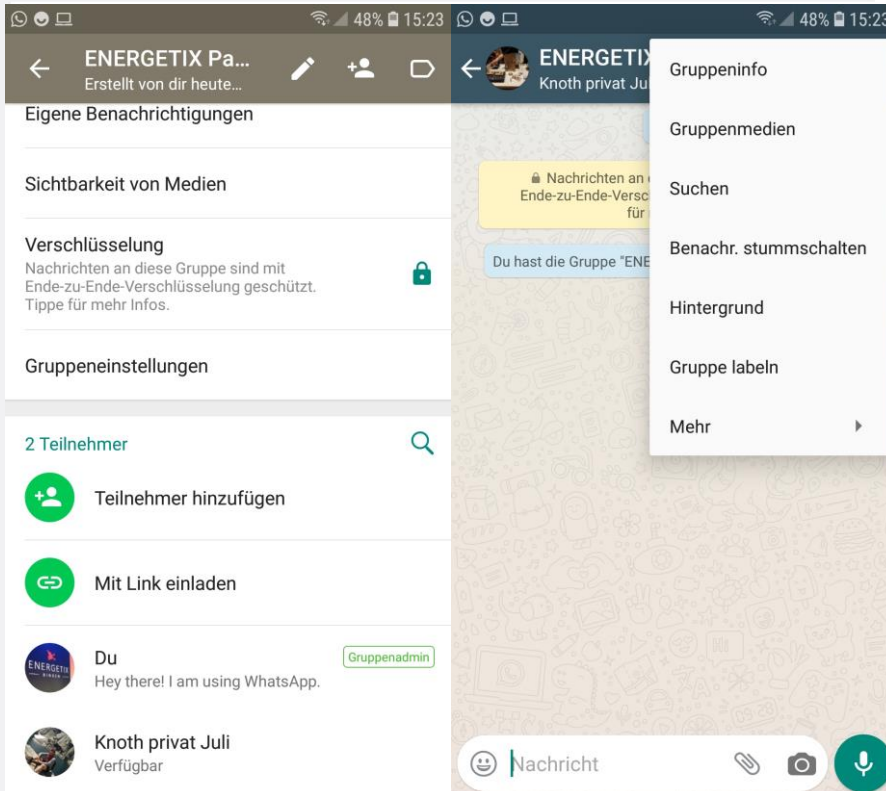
48% 15:23

ENERGETIX Pa...
Erstellt von dir heute...

Eigene Benachrichtigungen

Sichtbarkeit von Medien

Verschlüsselung
Nachrichten an diese Gruppe sind mit Ende-zu-Ende-Verschlüsselung geschützt. Tippe für mehr Infos.

Gruppeneinstellungen

2 Teilnehmer

Teilnehmer hinzufügen

Mit Link einladen

Du
Hey there! I am using WhatsApp.
Gruppenadmin

Knoth privat Juli
Verfügbar

48% 15:23

ENERGETIX
Knoth privat Ju

Nachrichten an
Ende-zu-Ende-Versc
für

Du hast die Gruppe "ENE

Gruppeninfo

Gruppenmedien

Suchen

Benachr. stummschalten

Hintergrund

Gruppe labeln

Mehr

Nachricht